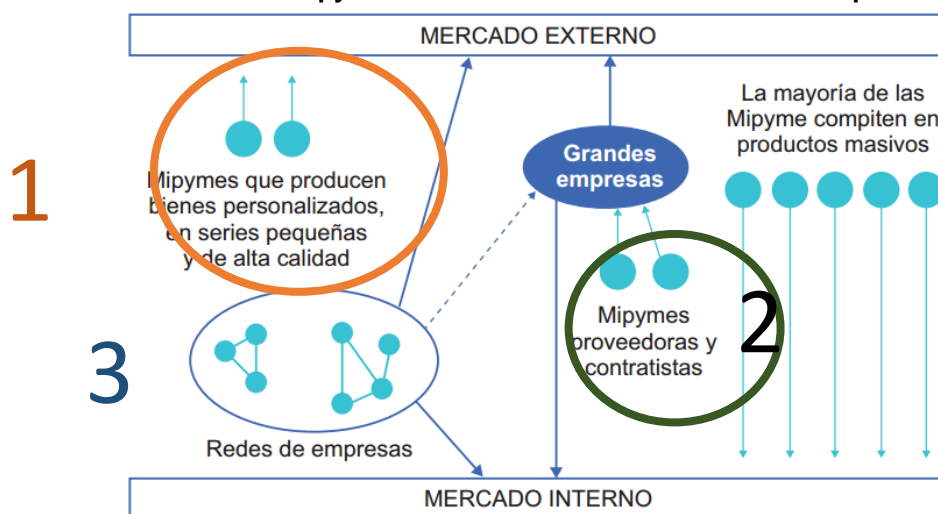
MERCADO EXTERNO

1

Mipymes que producen bienes personalizados, en series pequeñas y de alta calidad

Grandes empresas

La mayoría de las Mipyme compiten en productos masivos

3

Mipymes proveedoras y contratistas

2

Redes de empresas

MERCADO INTERNO